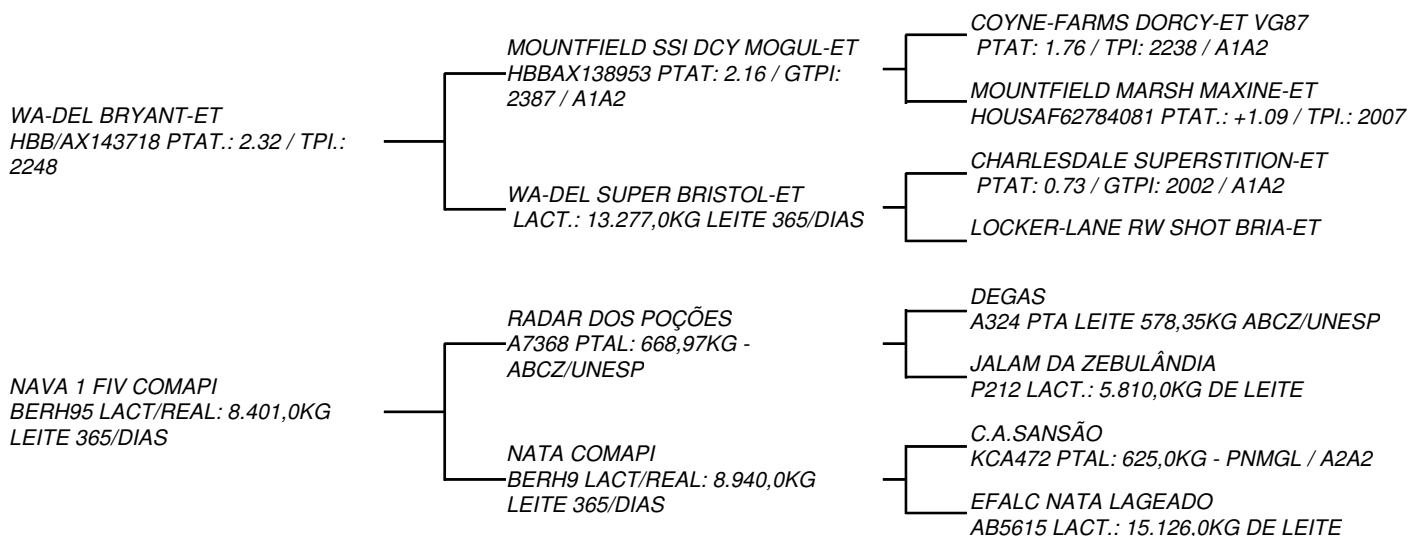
WA-DEL BRYANT-ET
HBB/AX143718 PTAT.: 2.32 / TPI.: 2248

MOUNTFIELD SSI DCY MOGUL-ET
HBBAX138953 PTAT: 2.16 / GTPI: 2387 / A1A2

COYNE-FARMS DORCY-ET VG87
PTAT: 1.76 / TPI: 2238 / A1A2

MOUNTFIELD MARSH MAXINE-ET
HOUSAF62784081 PTAT.: +1.09 / TPI.: 2007

WA-DEL SUPER BRISTOL-ET
LACT.: 13.277,0KG LEITE 365/DIAS

CHARLESDALE SUPERSTITION-ET
PTAT: 0.73 / GTPI: 2002 / A1A2

LOCKER-LANE RW SHOT BRIA-ET

NAVA 1 FIV COMAPI
BERH95 LACT/REAL: 8.401,0KG LEITE 365/DIAS

RADAR DOS POÇÕES
A7368 PTAL: 668,97KG - ABCZ/UNESP

DEGAS
A324 PTA LEITE 578,35KG ABCZ/UNESP

JALAM DA ZEBULÂNDIA
P212 LACT.: 5.810,0KG DE LEITE

NATA COMAPI
BERH9 LACT/REAL: 8.940,0KG LEITE 365/DIAS

C.A.SANSÃO
KCA472 PTAL: 625,0KG - PNMGL / A2A2

EFALC NATA LAGEADO
AB5615 LACT.: 15.126.0KG DE LEITE